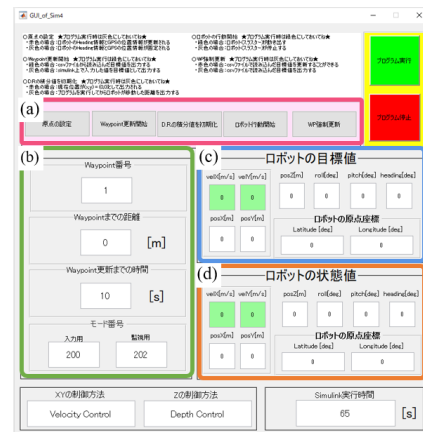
GUI_of_Sim4

○原点の設定 ★プログラム実行時は触れてはいけない★
- 赤色の場合：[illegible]
- 緑色の場合：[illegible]

○Waypoint更新開始 ★プログラム実行時は触れてはいけない★
- 赤色の場合：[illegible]
- 緑色の場合：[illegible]

○D.R.の積分値を初期化 ★プログラム実行時は触れてはいけない★
- 赤色の場合：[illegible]
- 緑色の場合：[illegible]

○ロボット行動開始 ★プログラム実行時は触れてはいけない★
- 赤色の場合：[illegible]
- 緑色の場合：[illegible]

○WP強制更新 ★プログラム実行時は触れてはいけない★
- 赤色の場合：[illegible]
- 緑色の場合：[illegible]

プログラム実行

プログラム停止

(a)

原点の設定 | Waypoint更新開始 | D.R.の積分値を初期化 | ロボット行動開始 | WP強制更新

(b)

Waypoint番号
1
Waypointまでの距離
0 [m]
Waypoint更新までの時間
10 [s]
モード番号
入力用 200
監視用 202

(c)
ロボットの目標値
velX[m/s] 0
velY[m/s] 0
posZ[m] 0
roll[deg] 0
pitch[deg] 0
heading[deg] 0
posX[m] 0
posY[m] 0
ロボットの原点座標
Latitude [deg] 0
Longitude [deg] 0

(d)
ロボットの状態値
velX[m/s] 0
velY[m/s] 0
posZ[m] 0
roll[deg] 0
pitch[deg] 0
heading[deg] 0
posX[m] 0
posY[m] 0
ロボットの原点座標
Latitude [deg] 0
Longitude [deg] 0

XYの制御方法
Velocity Control
Zの制御方法
Depth Control
Simulink実行時間
65 [s]